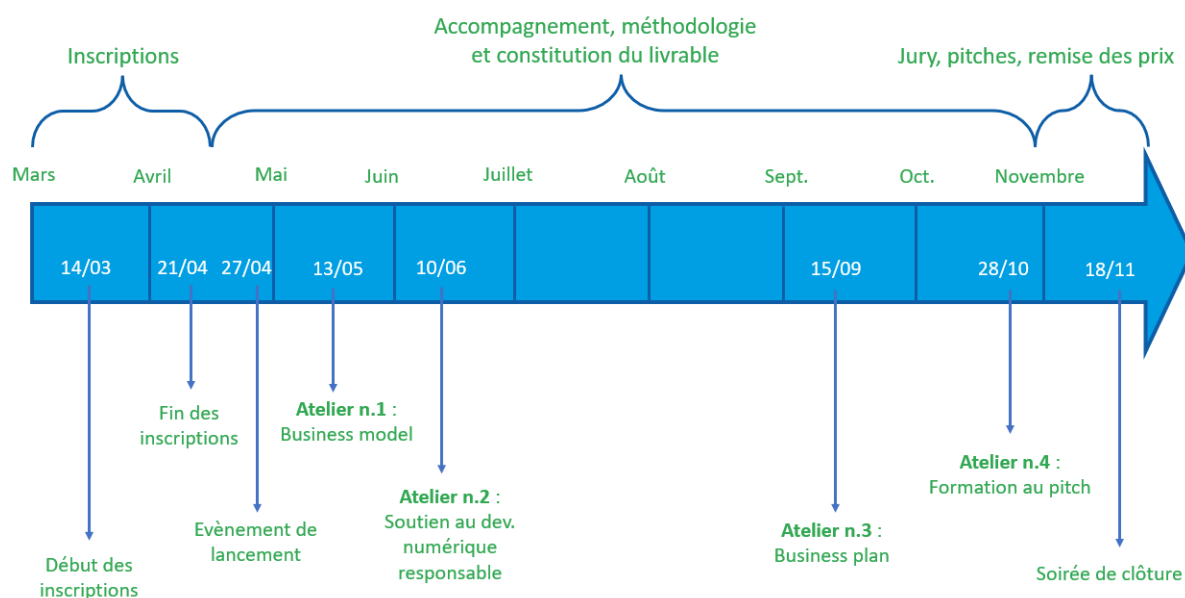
Inscriptions

Accompagnement, méthodologie et constitution du livrable

Jury, pitches, remise des prix

Mars

Avril

Mai

Juin

Juillet

Août

Sept.

Oct.

Novembre

14/03

21/04

27/04

13/05

10/06

15/09

28/10

18/11

Fin des inscriptions

Atelier n.1 : Business model

Atelier n.4 : Formation au pitch

Atelier n.2 : Soutien au dev. numérique responsable

Evènement de lancement

Atelier n.3 : Business plan

Début des inscriptions

Soirée de clôture